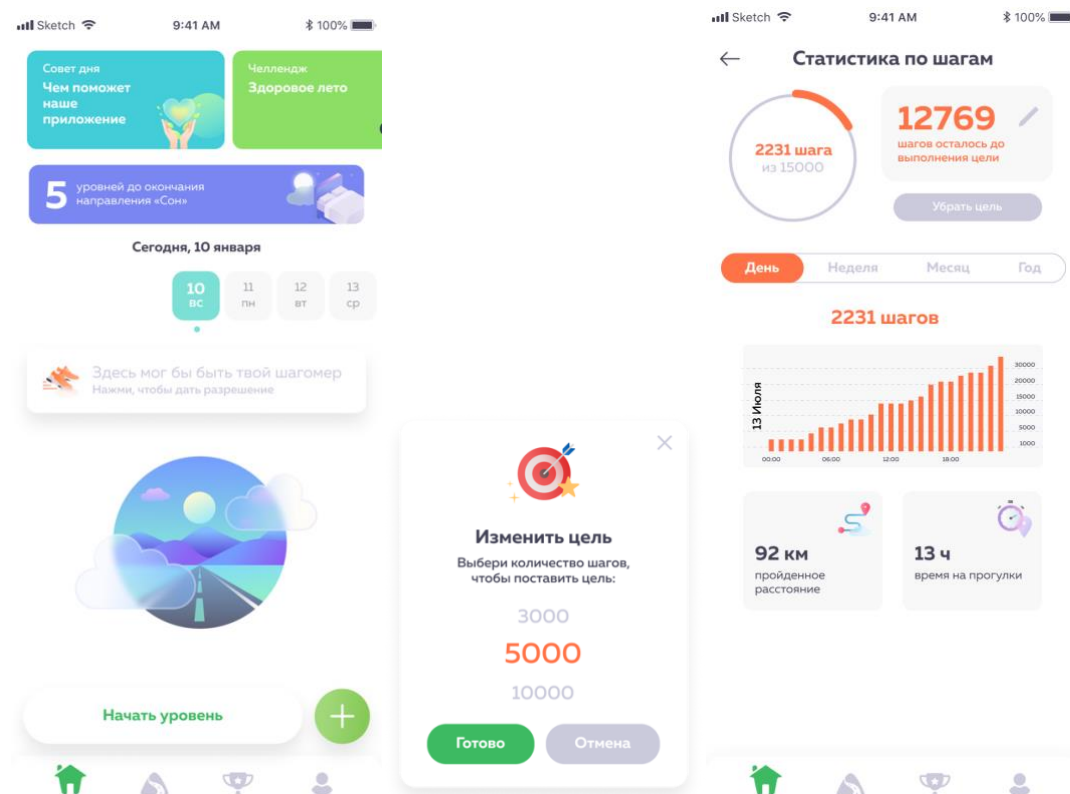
Sketch 9:41 AM 100%

Совет дня
Чем поможет наше приложение

Челлендж
Здоровое лето

5 уровней до окончания направления «Сон»

Сегодня, 10 января

10 вс
11 пн
12 вт
13 ср

Здесь мог бы быть твой шагомер
Нажми, чтобы дать разрешение

Начать уровень

+

Изменить цель
Выбери количество шагов, чтобы поставить цель:

3000
5000
10000

Готово
Отмена

Sketch 9:41 AM 100%

Статистика по шагам

2231 шага
из 15000

12769
шагов осталось до выполнения цели

Убрать цель

День
Неделя
Месяц
Год

2231 шагов

13 Июля

30000
25000
20000
15000
10000
5000
1000

00:00
06:00
12:00
18:00

92 км
пройденное расстояние

13 ч
время на прогулки